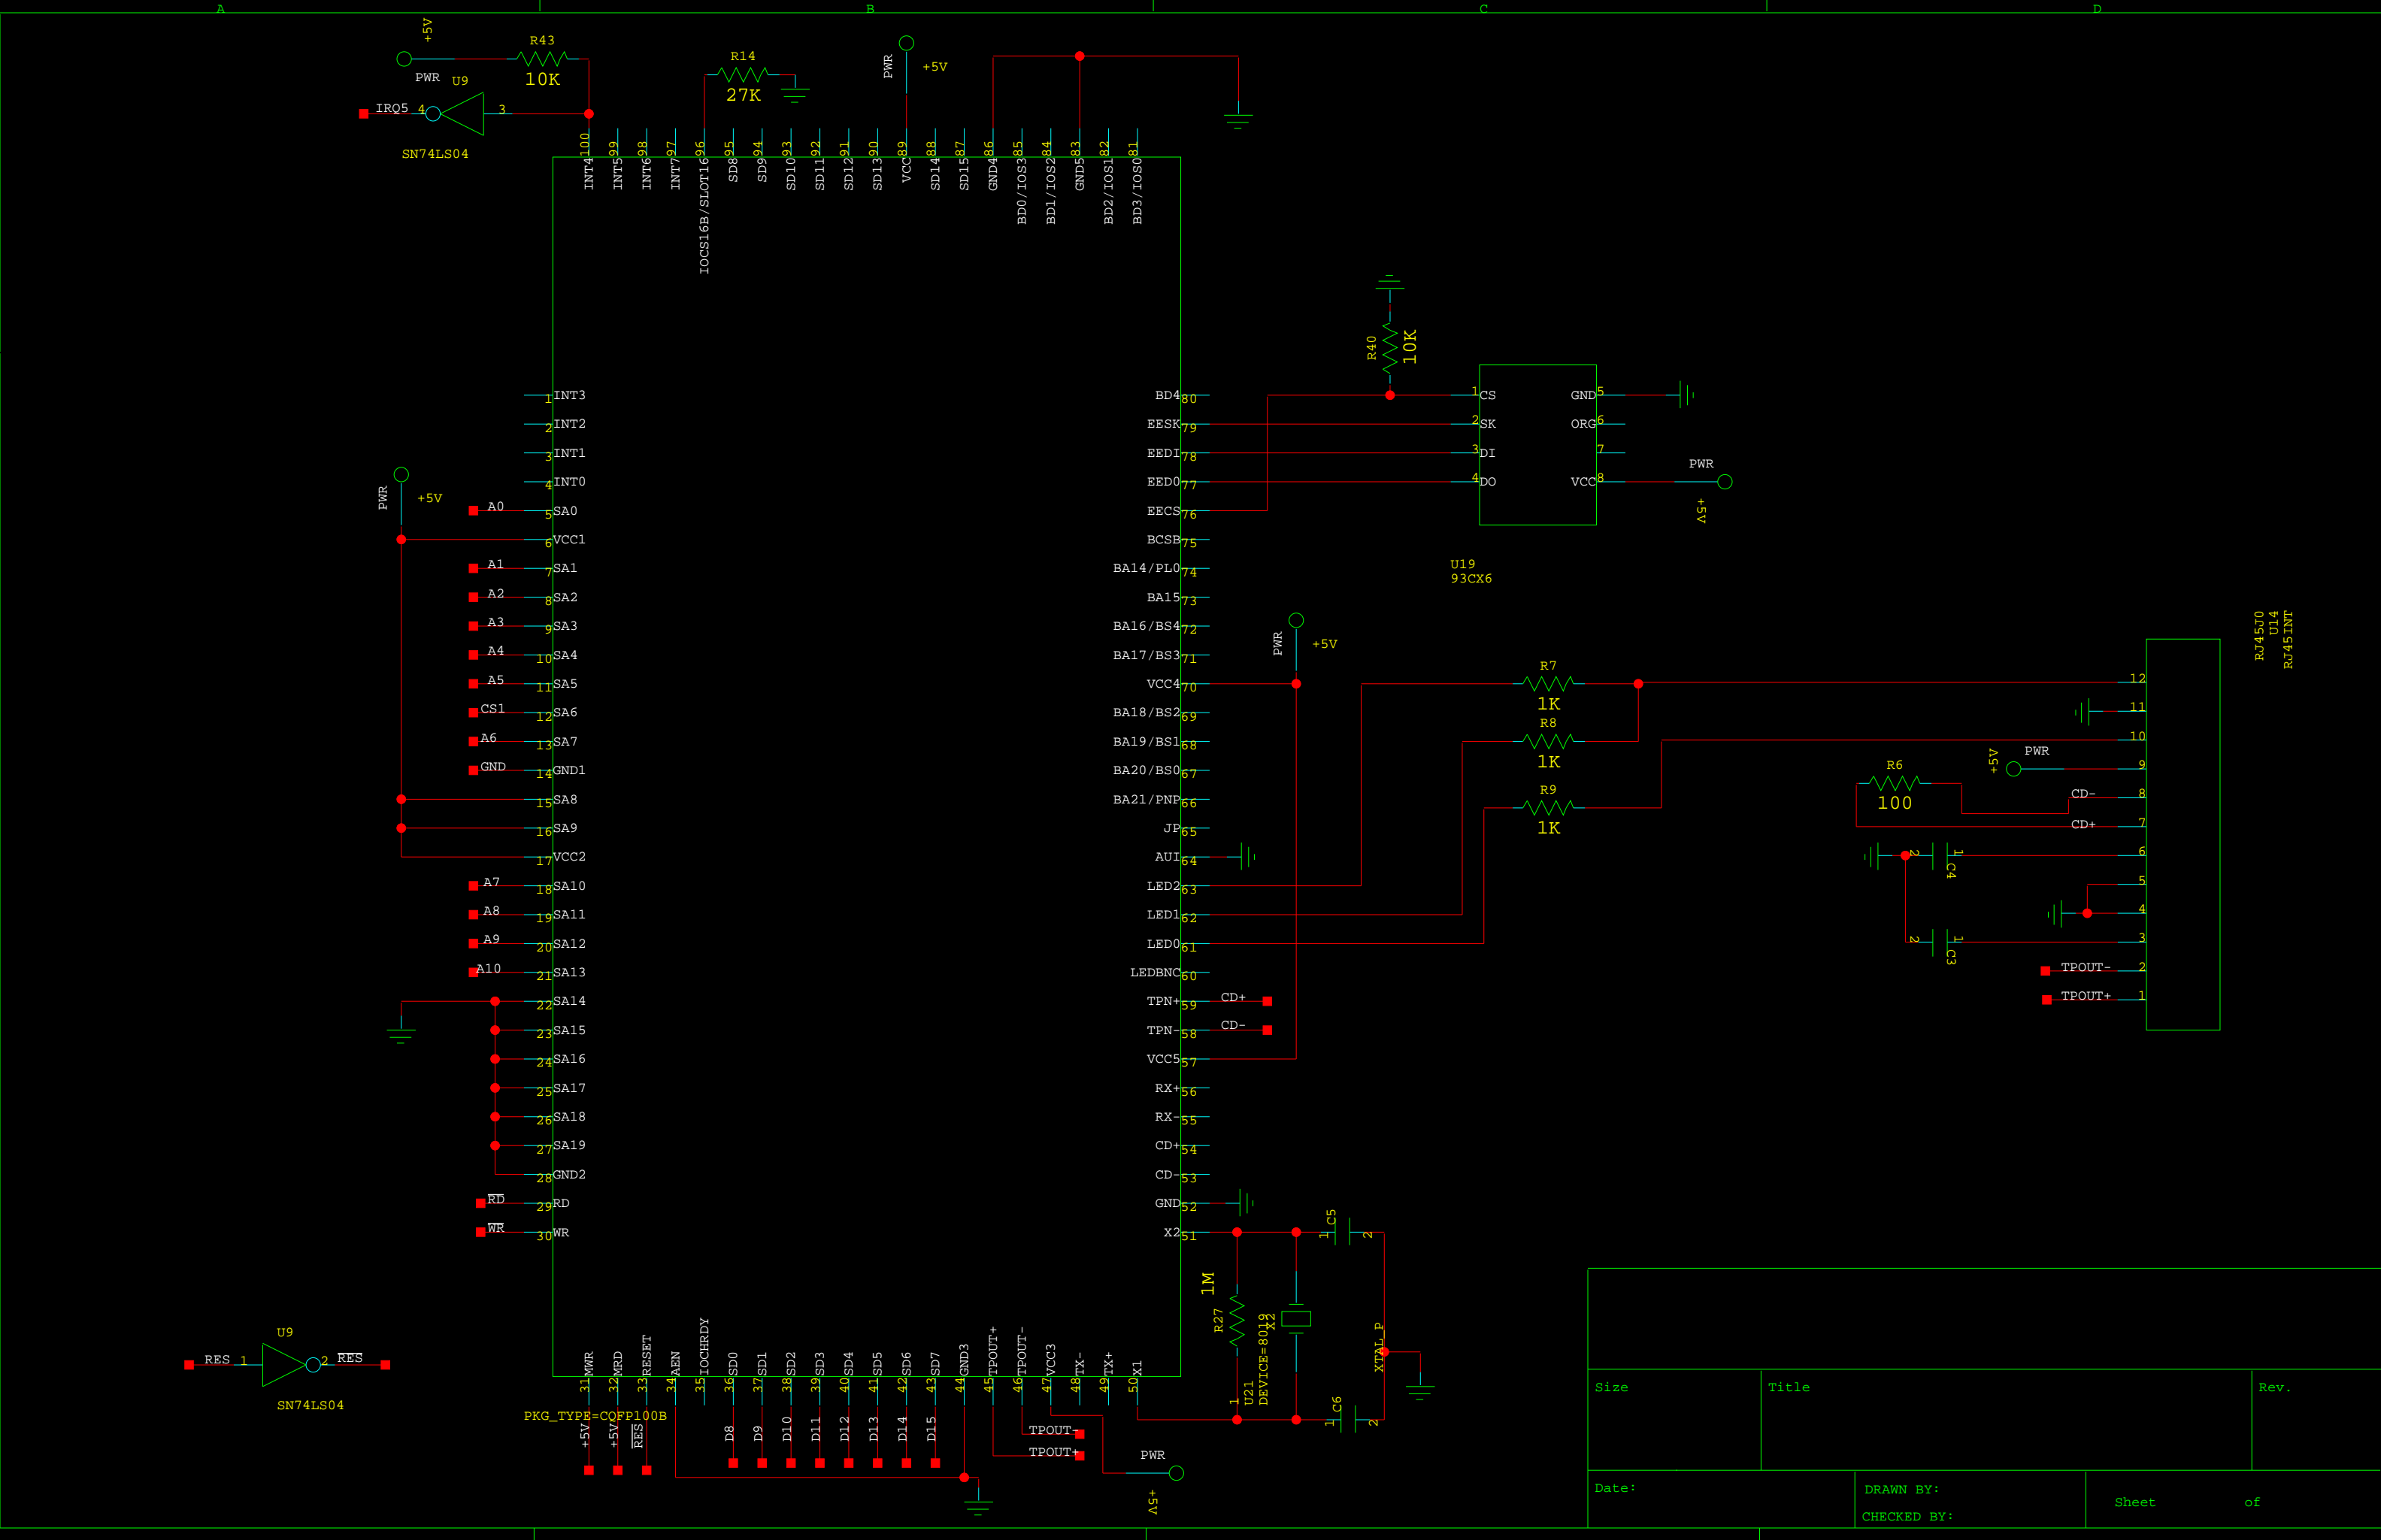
A B C D

+5V
R43
10K
PWR U9
IRQ5 4 3
SN74LS04

R14
27K

PWR +5V

100 INT4
99 INT5
98 INT6
97 INT7
96 IOCS16B/SLOT16
95 SD8
94 SD9
93 SD10
92 SD11
91 SD12
90 SD13
89 VCC
88 SD14
87 SD15
86 GND4
85 BD0/IOS3
84 BD1/IOS2
83 GND5
82 BD2/IOS1
81 BD3/IOS0

1 INT3
2 INT2
3 INT1
4 INT0
PWR +5V
A0 5 SA0
6 VCC1
A1 7 SA1
A2 8 SA2
A3 9 SA3
A4 10 SA4
A5 11 SA5
CS1 12 SA6
A6 13 SA7
GND 14 GND1
15 SA8
16 SA9
17 VCC2
A7 18 SA10
A8 19 SA11
A9 20 SA12
A10 21 SA13
22 SA14
23 SA15
24 SA16
25 SA17
26 SA18
27 SA19
28 GND2
RD 29 RD
WR 30 WR

BD4 80
EESK 79
EEDI 78
EEDO 77
EECS 76
BCSB 75
BA14/PL0 74
BA15 73
BA16/BS4 72
BA17/BS3 71
VCC4 70
BA18/BS2 69
BA19/BS1 68
BA20/BS0 67
BA21/PNP 66
JP 65
AUI 64
LED2 63
LED1 62
LED0 61
LEDBNC 60
TPN+ 59 CD+
TPN- 58 CD-
VCC5 57
RX+ 56
RX- 55
CD+ 54
CD- 53
GND 52
X2 51

R40
10K
1 CS GND 5
2 SK ORG 6
3 DI 7
4 DO VCC 8
PWR
+5V
U19
93CX6

PWR +5V
R7 1K
R8 1K
R9 1K
RJ45J0
U14
RJ45INT
12
11
10
R6 100
+5V PWR 9
CD- 8
CD+ 7
2 1 C4 6
5
4
2 1 C3 3
TPOUT- 2
TPOUT+ 1

1 C5 2
1M
R27
U21
DEVICE=8019
X12
XTAL_P
1 C6 2

RES 1
U9
2 RES
SN74LS04

31 MWR
32 MRD
33 RESET
34 AEN
35 IOCHRDY
36 SD0
37 SD1
38 SD2
39 SD3
40 SD4
41 SD5
42 SD6
43 SD7
44 GND3
45 TPOUT+
46 TPOUT-
47 VCC3
48 TX-
49 TX+
50 X1

PKG_TYPE=CQFP100B
+5V +5V RES
D8 D9 D10 D11 D12 D13 D14 D15
TPOUT-
TPOUT+
PWR
+5V

Size
Title
Rev.
Date:
DRAWN BY:
CHECKED BY:
Sheet of